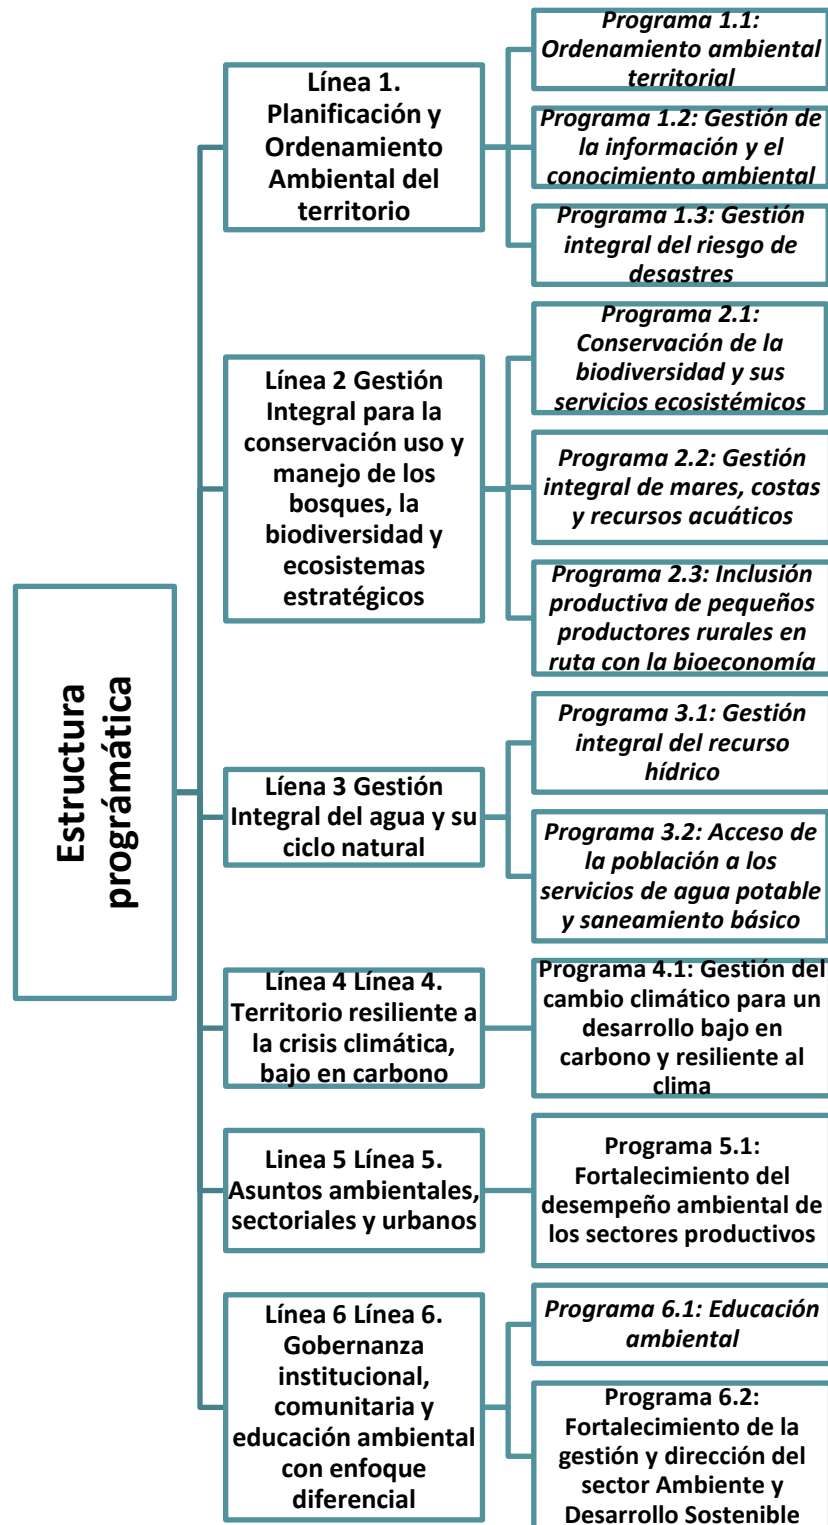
Estructura programática

Línea 1. Planificación y Ordenamiento Ambiental del territorio

Programa 1.1: Ordenamiento ambiental territorial

Programa 1.2: Gestión de la información y el conocimiento ambiental

Programa 1.3: Gestión integral del riesgo de desastres

Línea 2 Gestión Integral para la conservación uso y manejo de los bosques, la biodiversidad y ecosistemas estratégicos

Programa 2.1: Conservación de la biodiversidad y sus servicios ecosistémicos

Programa 2.2: Gestión integral de mares, costas y recursos acuáticos

Programa 2.3: Inclusión productiva de pequeños productores rurales en ruta con la bioeconomía

Líena 3 Gestión Integral del agua y su ciclo natural

Programa 3.1: Gestión integral del recurso hídrico

Programa 3.2: Acceso de la población a los servicios de agua potable y saneamiento básico

Línea 4 Línea 4. Territorio resiliente a la crisis climática, bajo en carbono

Programa 4.1: Gestión del cambio climático para un desarrollo bajo en carbono y resiliente al clima

Linea 5 Línea 5. Asuntos ambientales, sectoriales y urbanos

Programa 5.1: Fortalecimiento del desempeño ambiental de los sectores productivos

Línea 6 Línea 6. Gobernanza institucional, comunitaria y educación ambiental con enfoque diferencial

Programa 6.1: Educación ambiental

Programa 6.2: Fortalecimiento de la gestión y dirección del sector Ambiente y Desarrollo Sostenible